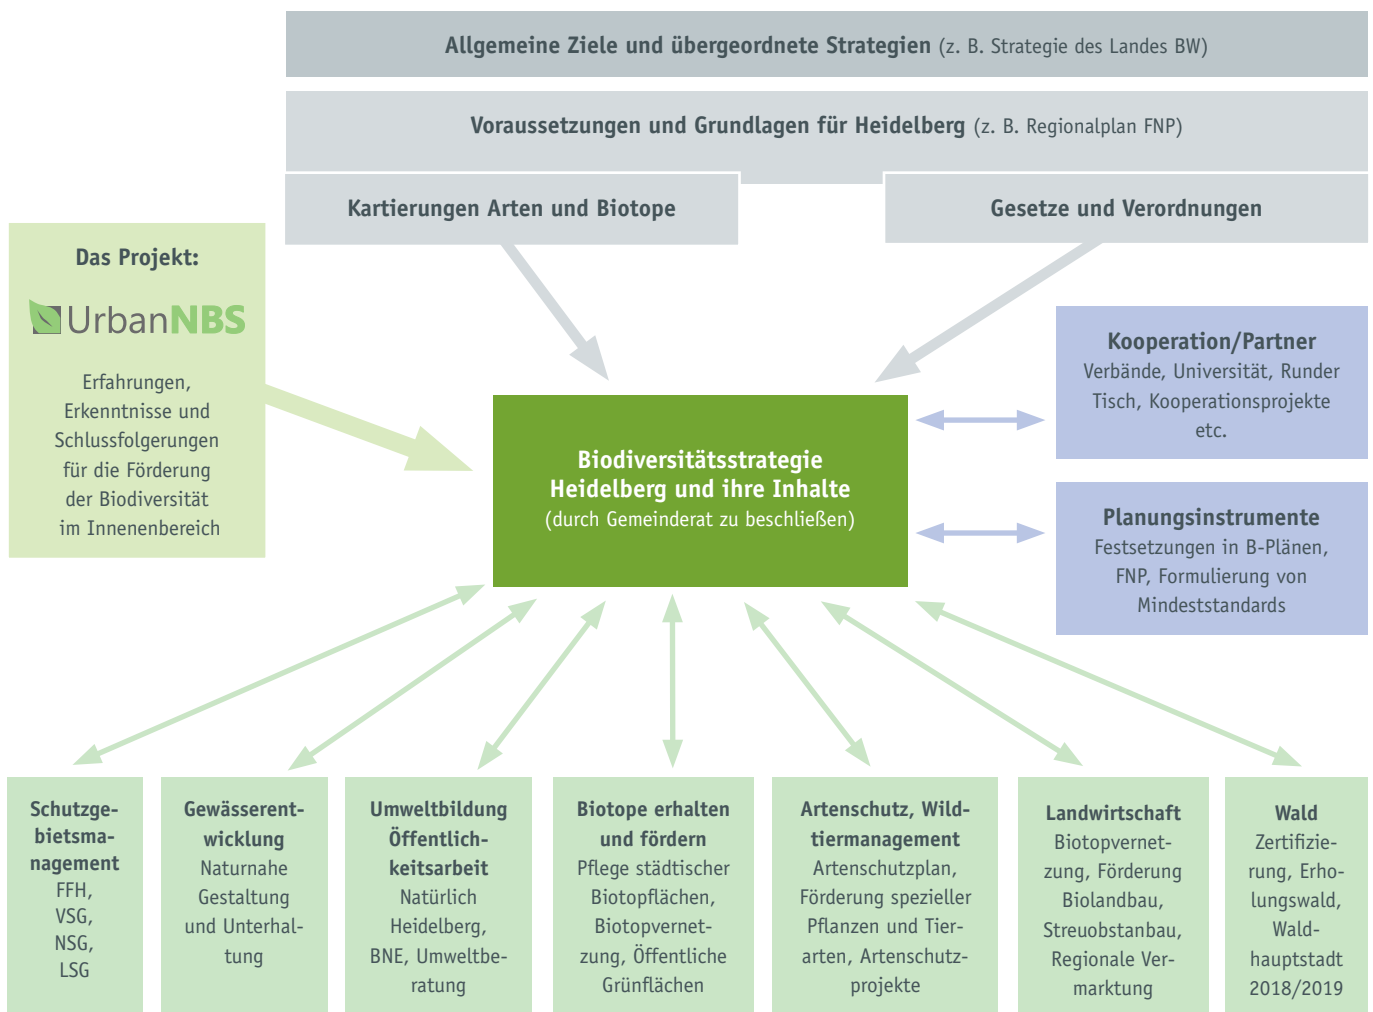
Allgemeine Ziele und übergeordnete Strategien (z. B. Strategie des Landes BW)

Voraussetzungen und Grundlagen für Heidelberg (z. B. Regionalplan FNP)

Kartierungen Arten und Biotope

Gesetze und Verordnungen

Das Projekt:

UrbanNBS

Erfahrungen, Erkenntnisse und Schlussfolgerungen für die Förderung der Biodiversität im Innenenbereich

Biodiversitätsstrategie Heidelberg und ihre Inhalte
(durch Gemeinderat zu beschließen)

Kooperation/Partner
Verbände, Universität, Runder Tisch, Kooperationsprojekte etc.

Planungsinstrumente
Festsetzungen in B-Plänen, FNP, Formulierung von Mindeststandards

Schutzgebietsmanagement
FFH, VSG, NSG, LSG

Gewässerentwicklung
Naturnahe Gestaltung und Unterhaltung

Umweltbildung Öffentlichkeitsarbeit
Natürlich Heidelberg, BNE, Umweltberatung

Biotope erhalten und fördern
Pflege städtischer Biotopflächen, Biotopvernetzung, Öffentliche Grünflächen

Artenschutz, Wildtiermanagement
Artenschutzplan, Förderung spezieller Pflanzen und Tierarten, Artenschutzprojekte

Landwirtschaft
Biotopvernetzung, Förderung Biolandbau, Streuobstanbau, Regionale Vermarktung

Wald
Zertifizierung, Erholungswald, Waldhauptstadt 2018/2019